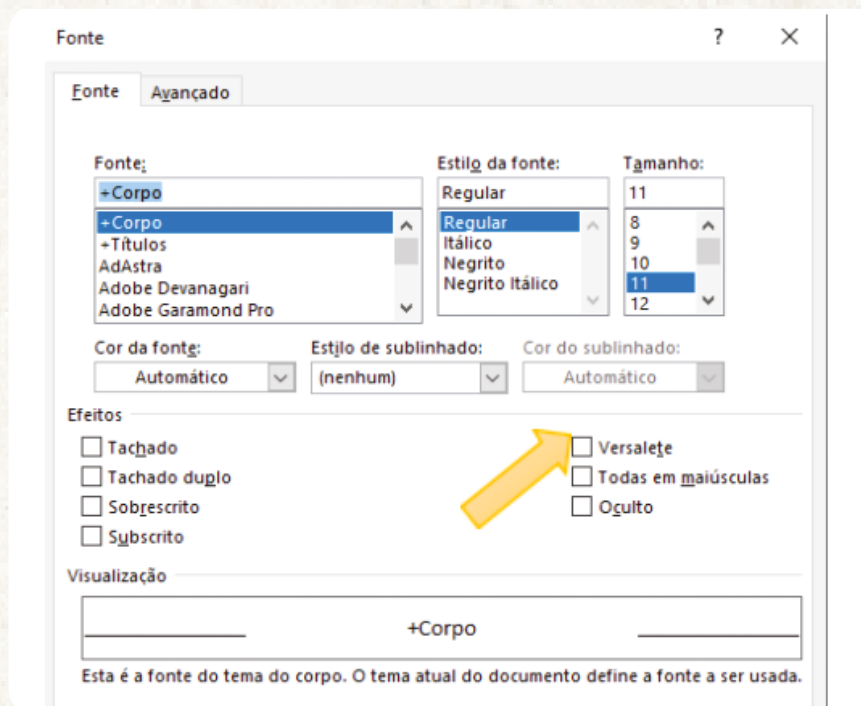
Fonte ? ×

Fonte Avançado

Fonte:
+Corpo
+Corpo
+Títulos
AdAstra
Adobe Devanagari
Adobe Garamond Pro

Estilo da fonte:
Regular
Regular
Itálico
Negrito
Negrito Itálico

Tamanho:
11
8
9
10
11
12

Cor da fonte:
Automático

Estilo de sublinhado:
(nenhum)

Cor do sublinhado:
Automático

Efeitos
Tachado
Tachado duplo
Sobrescrito
Subscrito
Versalete
Todas em maiúsculas
Oculto

Visualização
+Corpo

Esta é a fonte do tema do corpo. O tema atual do documento define a fonte a ser usada.